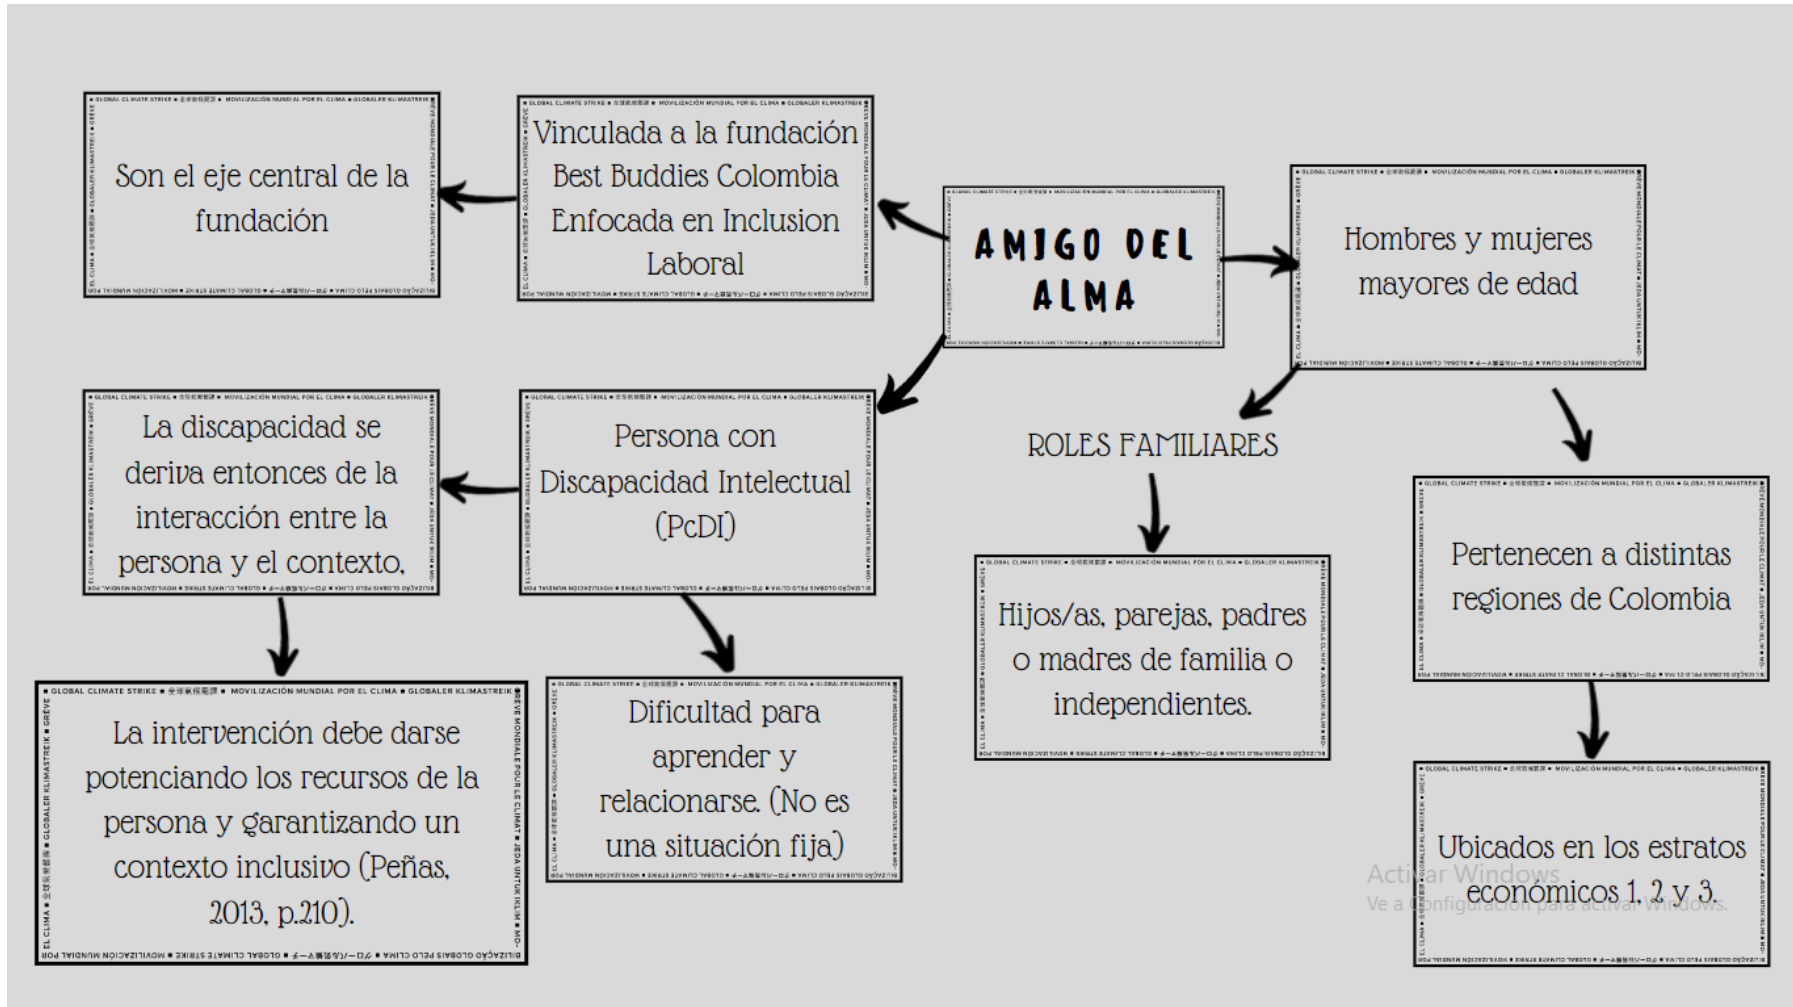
AMIGO DEL ALMA

Vinculada a la fundación Best Buddies Colombia Enfocada en Inclusion Laboral

Son el eje central de la fundación

Hombres y mujeres mayores de edad

ROLES FAMILIARES

Hijos/as, parejas, padres o madres de familia o independientes.

Pertenecen a distintas regiones de Colombia

Ubicados en los estratos económicos 1, 2 y 3.

Persona con Discapacidad Intelectual (PcDI)

La discapacidad se deriva entonces de la interacción entre la persona y el contexto,

La intervención debe darse potenciando los recursos de la persona y garantizando un contexto inclusivo (Peñas, 2013, p.210).

Dificultad para aprender y relacionarse. (No es una situación fija)

GLOBAL CLIMATE STRIKE ■ 全球氣候罷課 ■ MOVILIZACIÓN MUNDIAL POR EL CLIMA ■ GLOBALER KLIMASTREIK ■ GRÈVE MONDIALE POUR LE CLIMAT ■ JEDA UNTUK IKLIM ■ MOBILIZAÇÃO GLOBAIS PELO CLIMA ■ グローバル気候マーチ ■ GLOBAL CLIMATE STRIKE ■ MOVILIZACIÓN MUNDIAL POR EL CLIMA

Activar Windows
Ve a Configuración para activar Windows.